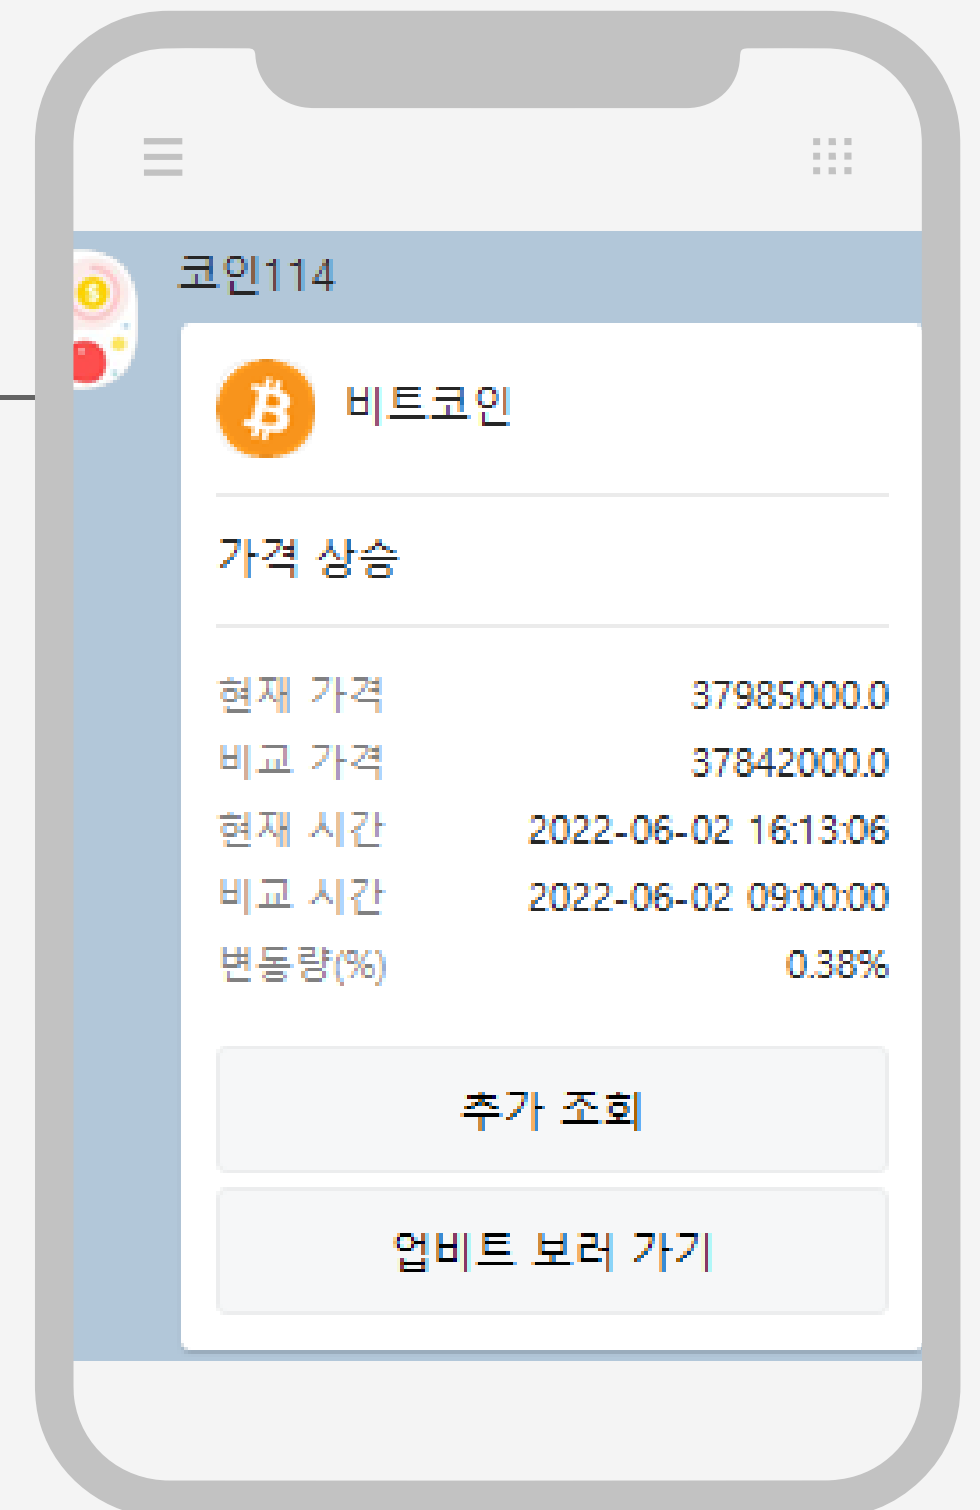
코인114

비트코인

가격 상승

| | |
|---|---|
| 현재 가격 | 37985000.0 |
| 비교 가격 | 37842000.0 |
| 현재 시간 | 2022-06-02 16:13:06 |
| 비교 시간 | 2022-06-02 09:00:00 |
| 변동량(%) | 0.38% |

추가 조회

업비트 보러 가기